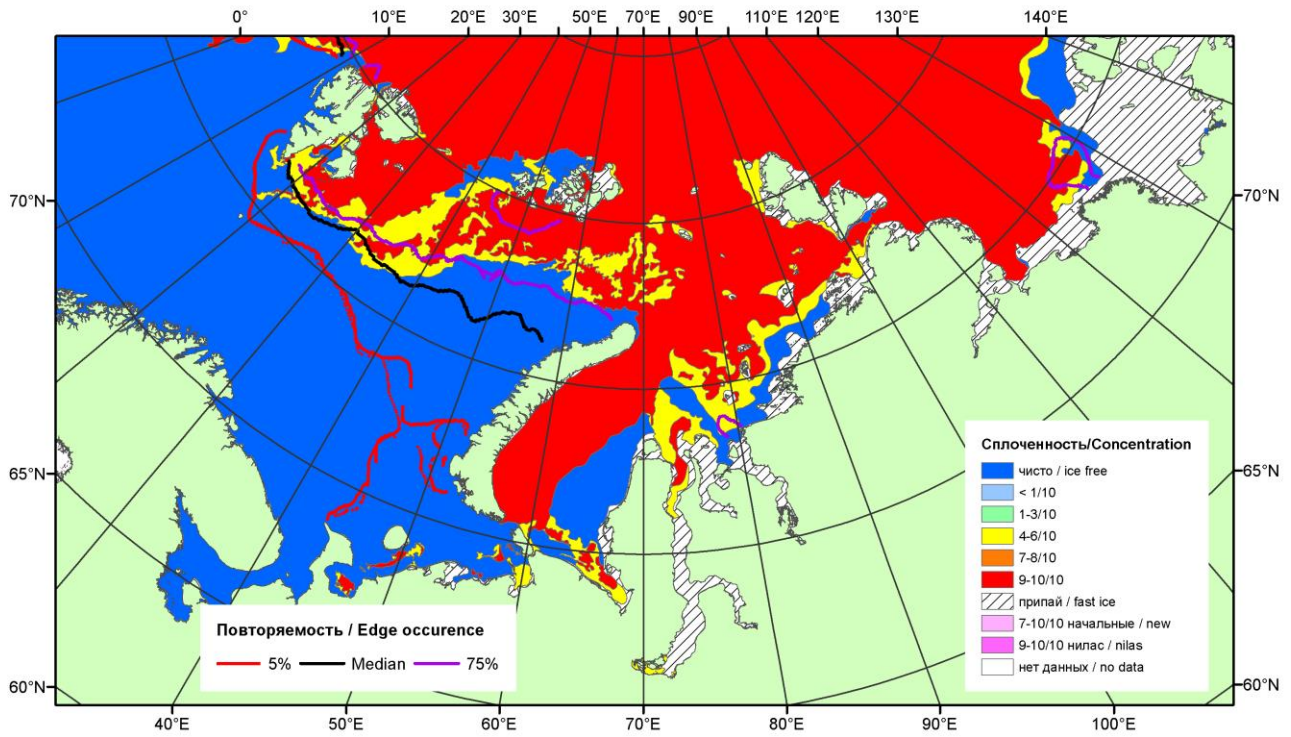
0°
10°E
20°E
30°E
50°E
70°E
90°E
110°E
120°E
130°E
140°E
70°N
70°N
65°N
65°N
60°N
60°N
40°E
50°E
60°E
70°E
80°E
90°E
100°E

Сплоченность/Concentration
чисто / ice free
< 1/10
1-3/10
4-6/10
7-8/10
9-10/10
припай / fast ice
7-10/10 начальные / new
9-10/10 нилас / nilas
нет данных / no data

Повторяемость / Edge occurence
5%
Median
75%